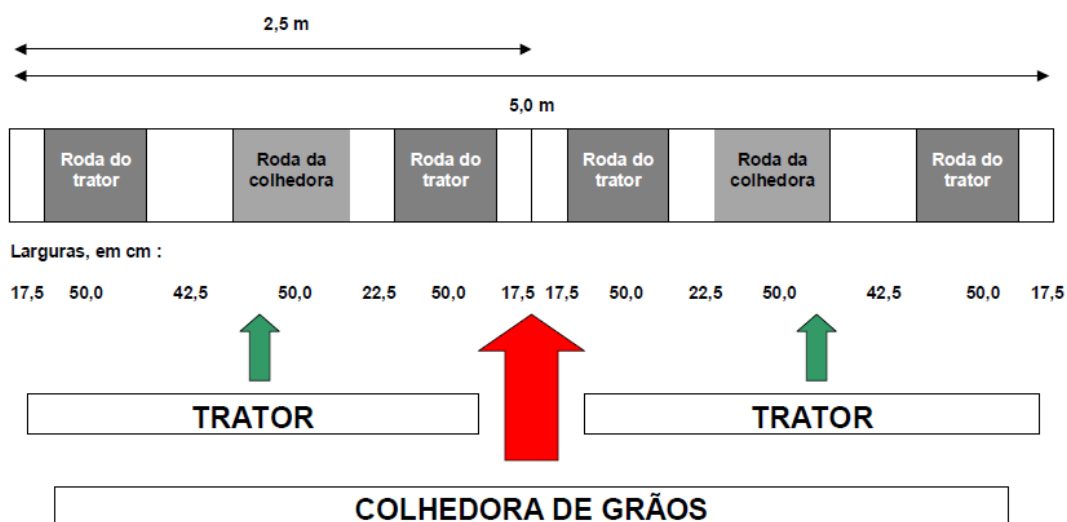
2,5 m

5,0 m

Roda do trator

Roda da colhedora

Roda do trator

Roda do trator

Roda da colhedora

Roda do trator

Larguras, em cm :

17,5 50,0 42,5 50,0 22,5 50,0 17,5 17,5 50,0 22,5 50,0 42,5 50,0 17,5

TRATOR

TRATOR

COLHEDORA DE GRÃOS